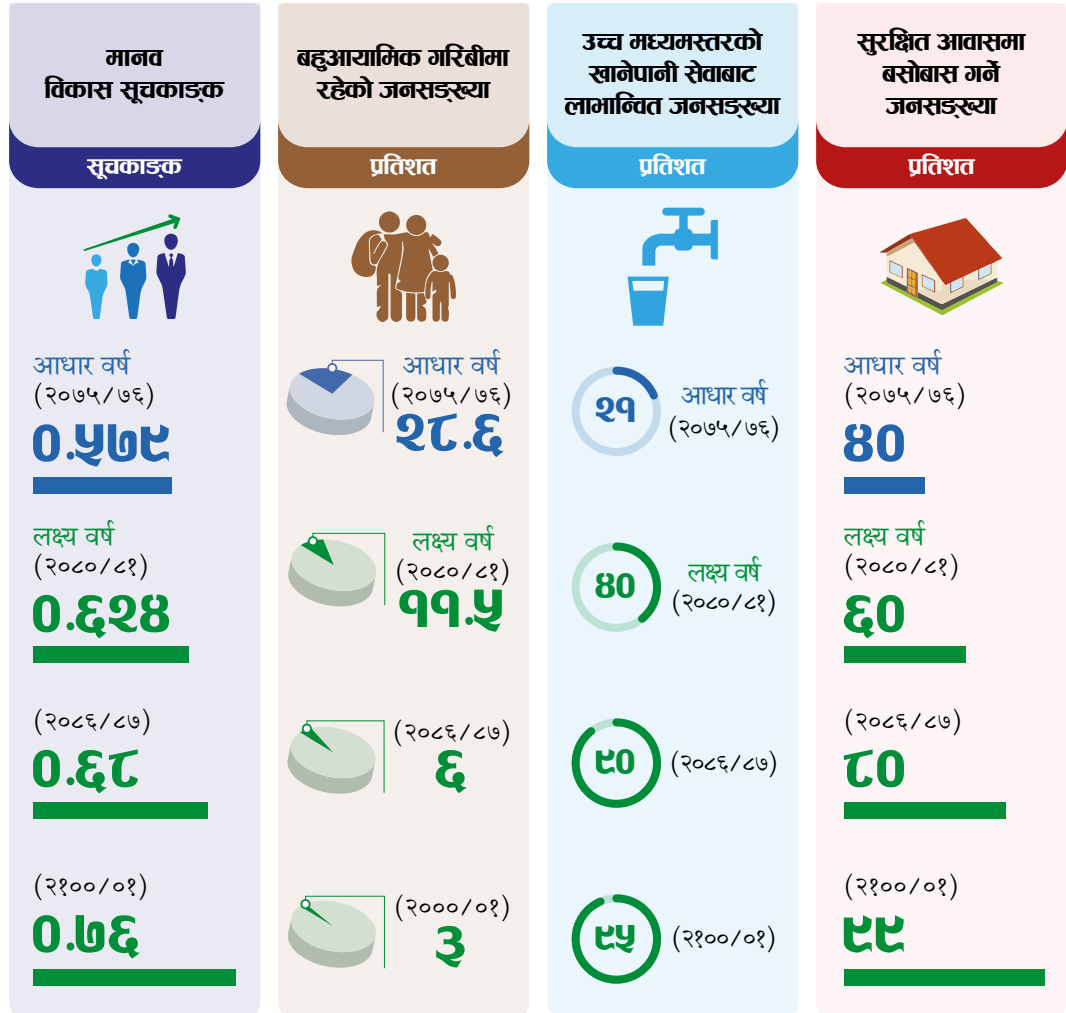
मानव विकास सूचकाङ्क

सूचकाङ्क

आधार वर्ष (२०७५/७६)
०.५७९

लक्ष्य वर्ष (२०८०/८१)
०.६२४

(२०८६/८७)
०.६८

(२१००/०१)
०.७६

बहुआयामिक गरिबीमा रहेको जनसङ्ख्या

प्रतिशत

आधार वर्ष (२०७५/७६)
२८.६

लक्ष्य वर्ष (२०८०/८१)
११.५

(२०८६/८७)
६

(२०००/०१)
३

उच्च मध्यमस्तरको खानेपानी सेवाबाट लाभान्वित जनसङ्ख्या

प्रतिशत

२१
आधार वर्ष (२०७५/७६)

४०
लक्ष्य वर्ष (२०८०/८१)

९०
(२०८६/८७)

९५
(२१००/०१)

सुरक्षित आवासमा बसोबास गर्ने जनसङ्ख्या

प्रतिशत

आधार वर्ष (२०७५/७६)
४०

लक्ष्य वर्ष (२०८०/८१)
६०

(२०८६/८७)
८०

(२१००/०१)
९९